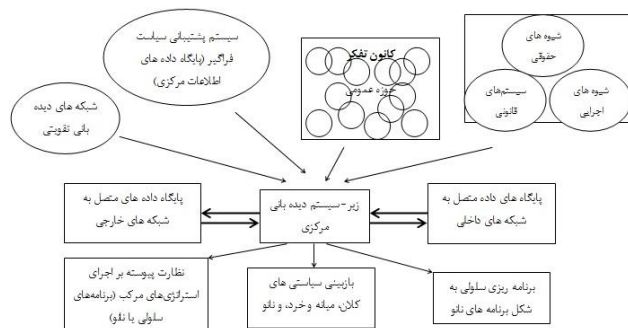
سیستم پشتیبانی سیاست فراگیر (پایگاه داده های اطلاعات مرکزی)

کانون تفکر

حوزه عمومی

شیوه های حقوقی

سیستم‌های قانونی

شیوه های اجرایی

شبکه های دیده بانی تقویتی

پایگاه داده های متصل به شبکه های خارجی

زیر- سیستم دیده بانی مرکزی

پایگاه های داده های متصل به شبکه های داخلی

نظارت پیوسته بر اجرای استراتژی‌های مرکب (برنامه‌های سلولی یا نانو)

بازبینی سیاستی های کلان، میانه وخرد، و نانو

برنامه ریزی سلولی به شکل برنامه های نانو